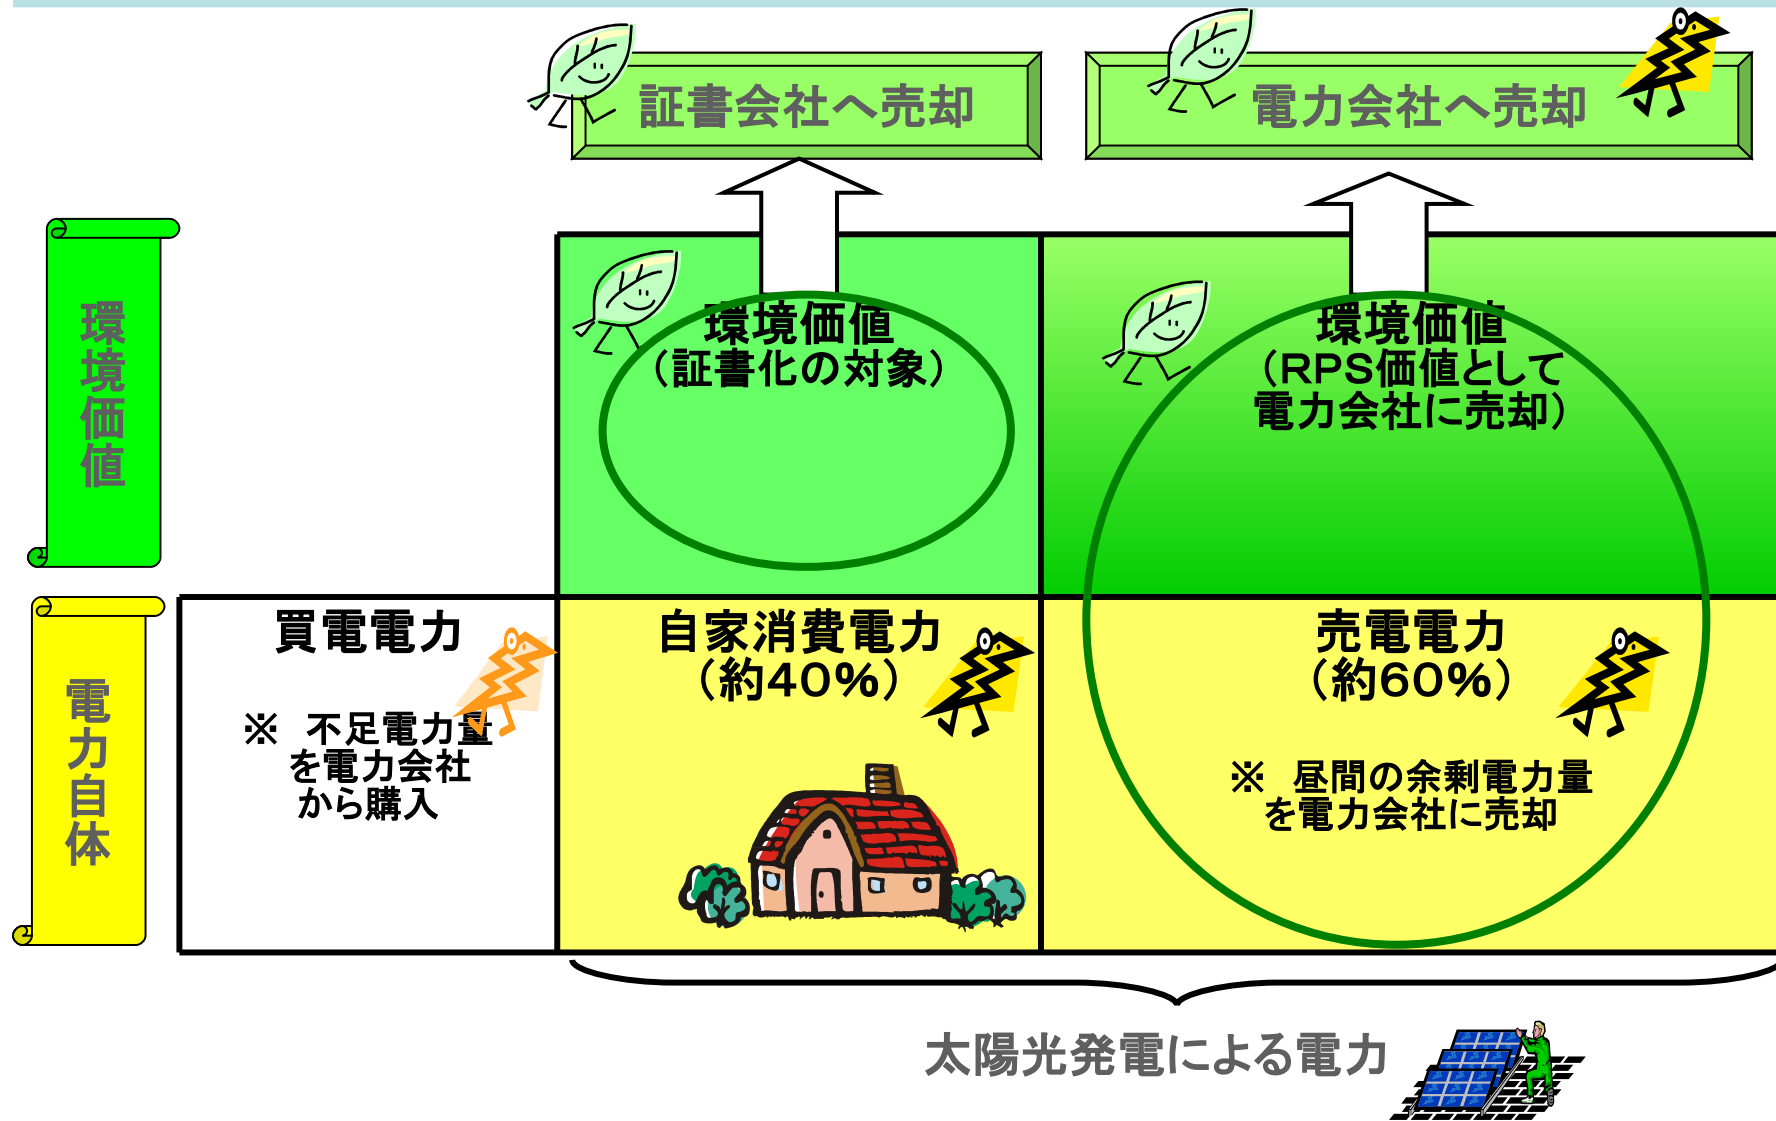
証書会社へ売却

電力会社へ売却

環境価値

環境価値
（証書化の対象）

環境価値
（RPS価値として
電力会社に売却）

電力自体

買電電力

※ 不足電力量を電力会社から購入

自家消費電力
（約40%）

売電電力
（約60%）

※ 昼間の余剰電力量を電力会社に売却

太陽光発電による電力